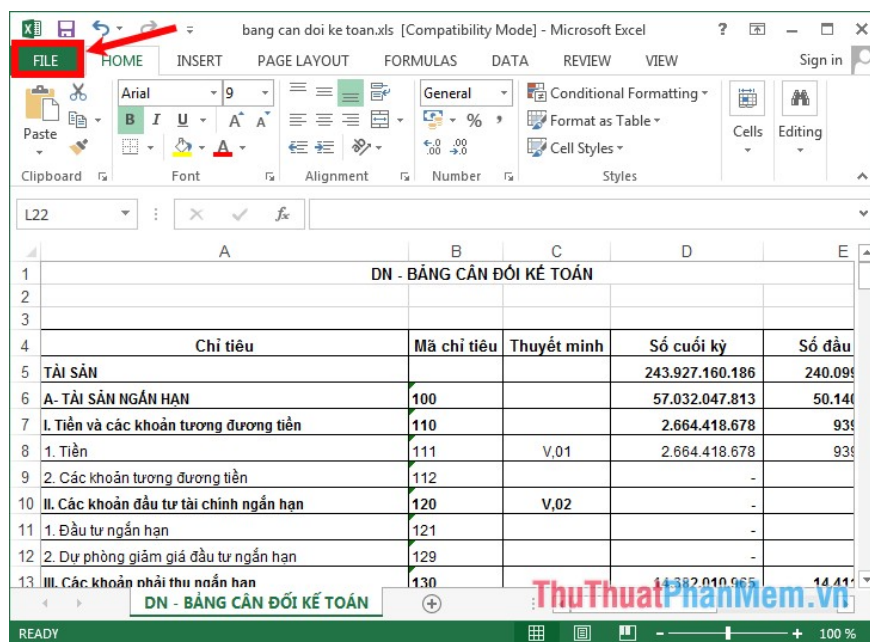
bang can doi ke toan.xls [Compatibility Mode] - Microsoft Excel

? Sign in

FILE HOME INSERT PAGE LAYOUT FORMULAS DATA REVIEW VIEW

Paste Arial 9 B I U A A General % Conditional Formatting Format as Table Cell Styles Cells Editing

Clipboard Font Alignment Number Styles

L22 $f_x$

| | A | B | C | D | E |
|---|---|---|---|---|---|
| 1 | DN - BẢNG CÂN ĐỐI KẾ TOÁN | | | | |
| 2 | | | | | |
| 3 | | | | | |
| 4 | Chỉ tiêu | Mã chỉ tiêu | Thuyết minh | Số cuối kỳ | Số đầu |
| 5 | TÀI SẢN | | | 243.927.160.186 | 240.09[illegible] |
| 6 | A- TÀI SẢN NGẮN HẠN | 100 | | 57.032.047.813 | 50.14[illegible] |
| 7 | I. Tiền và các khoản tương đương tiền | 110 | | 2.664.418.678 | 93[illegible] |
| 8 | 1. Tiền | 111 | V,01 | 2.664.418.678 | 93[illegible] |
| 9 | 2. Các khoản tương đương tiền | 112 | | - | |
| 10 | II. Các khoản đầu tư tài chính ngắn hạn | 120 | V,02 | - | |
| 11 | 1. Đầu tư ngắn hạn | 121 | | - | |
| 12 | 2. Dự phòng giảm giá đầu tư ngắn hạn | 129 | | - | |
| 13 | III. Các khoản phải thu ngắn hạn | 130 | | 14.382.010.965 | 14.41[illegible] |

DN - BẢNG CÂN ĐỐI KẾ TOÁN

ThuThuatPhanMem.vn

READY 100 %